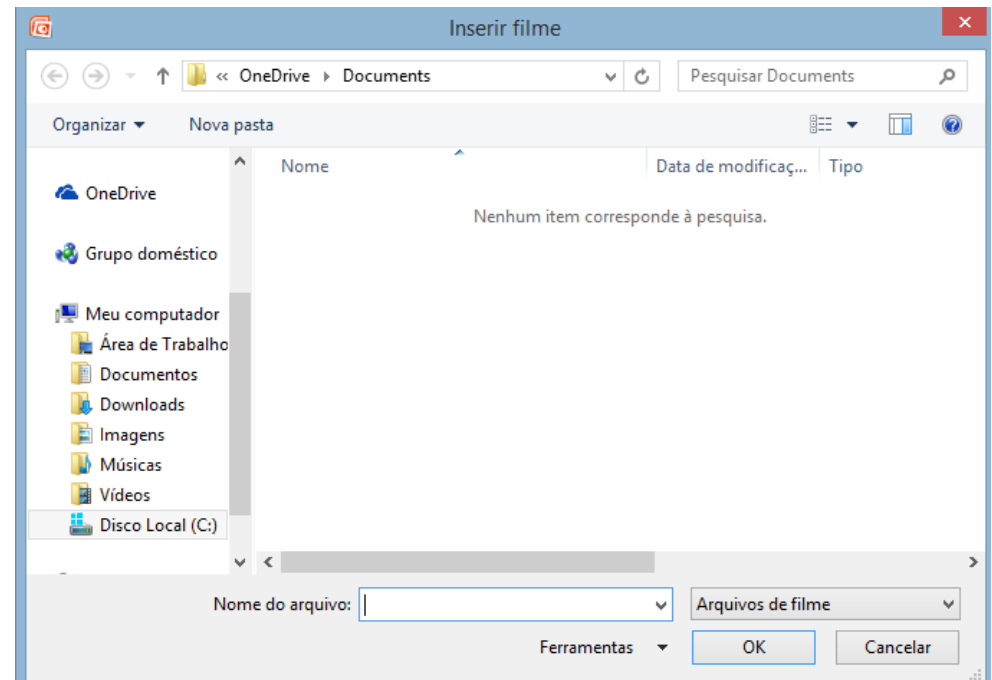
Inserir filme

« OneDrive ▸ Documents

Pesquisar Documents

Organizar ▾ Nova pasta

OneDrive

Grupo doméstico

Meu computador

Área de Trabalho

Documentos

Downloads

Imagens

Músicas

Vídeos

Disco Local (C:)

Nome

Data de modificaç...

Tipo

Nenhum item corresponde à pesquisa.

Nome do arquivo:

Arquivos de filme

Ferramentas ▾

OK

Cancelar